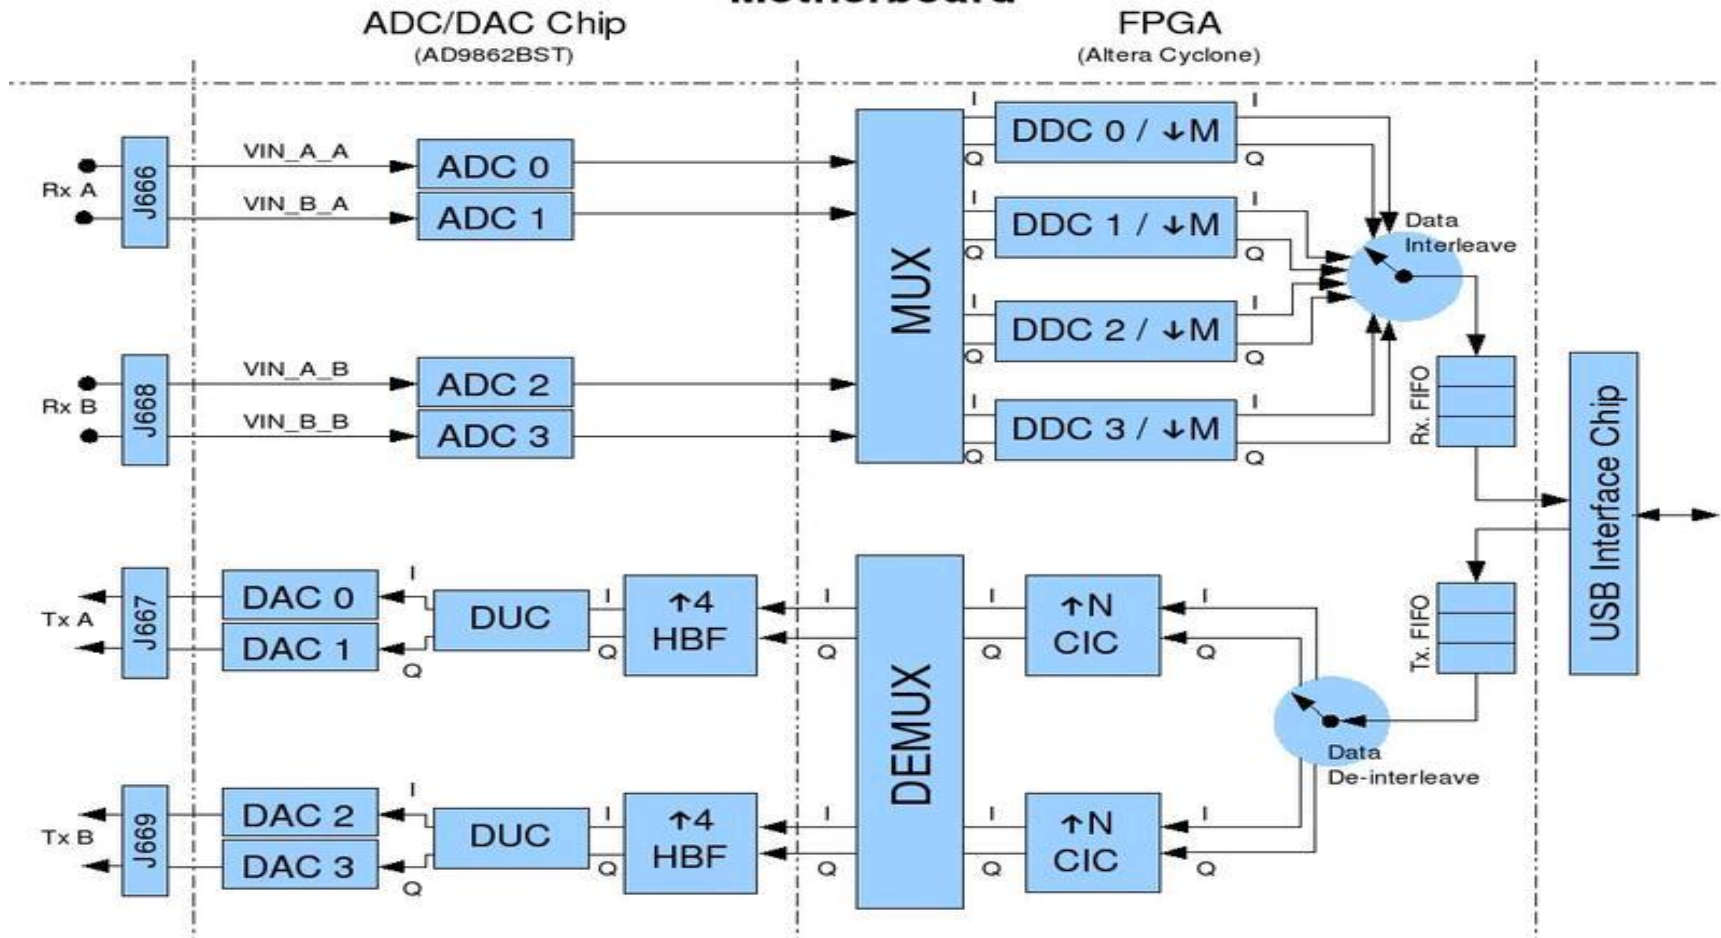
Motherboard

ADC/DAC Chip
(AD9862BST)

FPGA
(Altera Cyclone)

Rx A
J666
VIN_A_A
VIN_B_A
ADC 0
ADC 1

Rx B
J668
VIN_A_B
VIN_B_B
ADC 2
ADC 3

MUX

I
Q
DDC 0 / ↓M
I
Q

I
Q
DDC 1 / ↓M
I
Q

I
Q
DDC 2 / ↓M
I
Q

I
Q
DDC 3 / ↓M
I
Q

Data
Interleave

Rx. FIFO

USB Interface Chip

Tx. FIFO

Data
De-interleave

Tx A
J667
DAC 0
DAC 1
I
Q
DUC
I
Q
↑4
HBF
I
Q

DEMUX

I
Q
↑N
CIC
I
Q

Tx B
J669
DAC 2
DAC 3
I
Q
DUC
I
Q
↑4
HBF
I
Q

I
Q
↑N
CIC
I
Q